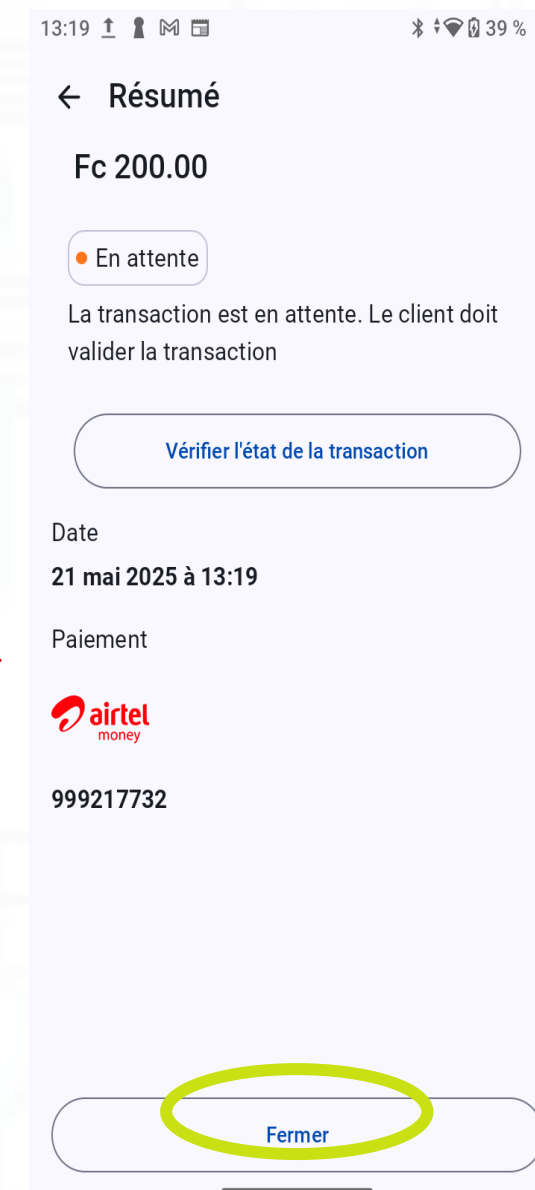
13:19 39 %

← Résumé

Fc 200.00

En attente

La transaction est en attente. Le client doit valider la transaction

Vérifier l'état de la transaction

Date

21 mai 2025 à 13:19

Paiement

airtel money

999217732

Fermer